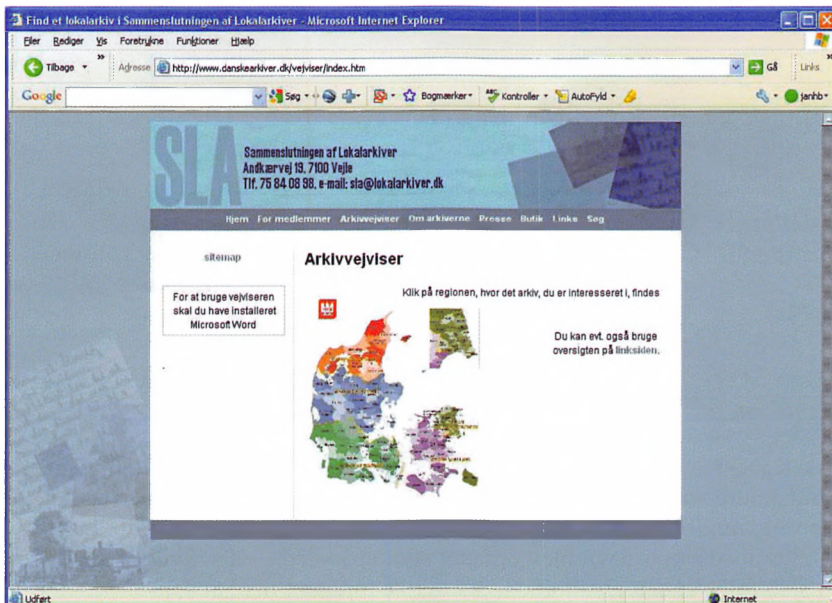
Find et lokalarkiv i Sammenslutningen af Lokalarkiver - Microsoft Internet Explorer

Filer Rediger Vis Foretrukne Funktioner Hjælp

Tilbage

Adresse http://www.danskearkiver.dk/vejviser/index.htm

Gå

Links

Google

Søg

Bogmærker

Kontroller

AutoFyld

janhb

SLA

Sammenslutningen af Lokalarkiver
Andkærvej 19, 7100 Vejle
Tlf. 75 84 08 98, e-mail: sla@lokalarkiver.dk

Hjem For medlemmer Arkivvejviser Om arkiverne Presse Butik Links Søg

sitemap

For at bruge vejviseren skal du have installeret Microsoft Word

Arkivvejviser

Klik på regionen, hvor det arkiv, du er interesseret i, findes

Du kan evt. også bruge oversigten på linksiden.

Udført

Internet